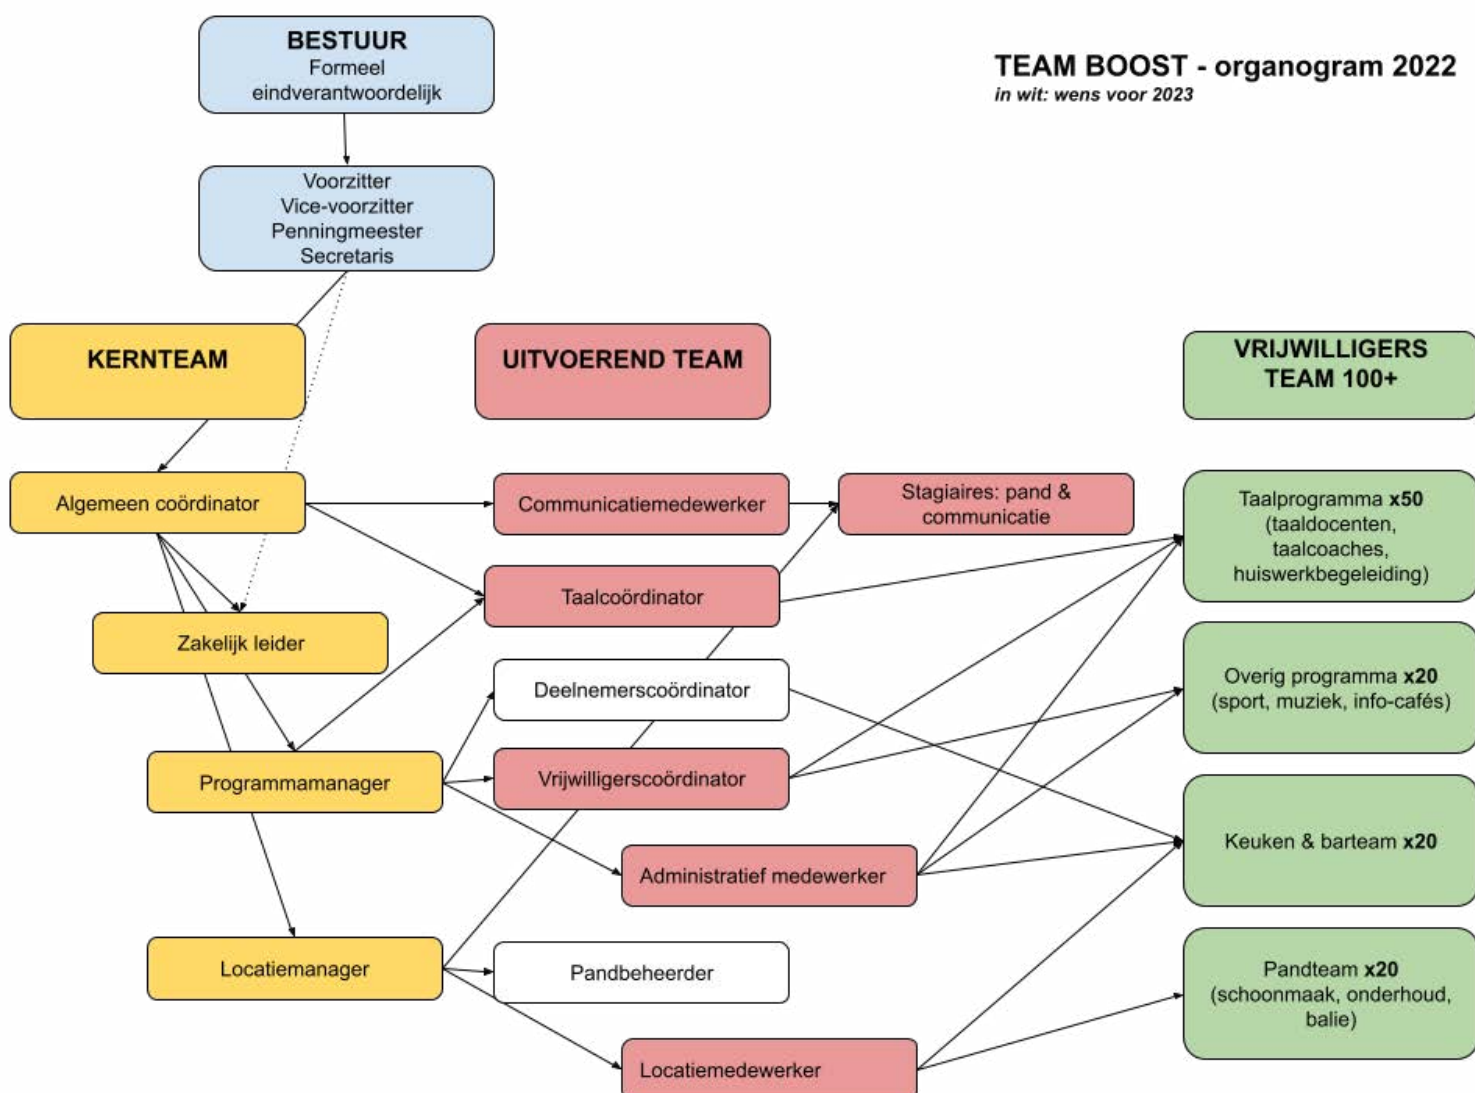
BESTUUR
Formeel eindverantwoordelijk

TEAM BOOST - organogram 2022
in wit: wens voor 2023

Voorzitter
Vice-voorzitter
Penningmeester
Secretaris

KERNTEAM

UITVOEREND TEAM

VRIJWILLIGERS TEAM 100+

Algemeen coördinator

Communicatiemedewerker

Stagiaires: pand & communicatie

Taalprogramma **x50** (taaldocenten, taalcoaches, huiswerkbegeleiding)

Taalcoördinator

Zakelijk leider

Deelnemerscoördinator

Overig programma **x20** (sport, muziek, info-cafés)

Programmamanager

Vrijwilligerscoördinator

Administratief medewerker

Keuken & barteam **x20**

Locatiemanager

Pandbeheerder

Pandteam **x20** (schoonmaak, onderhoud, balie)

Locatiemedewerker